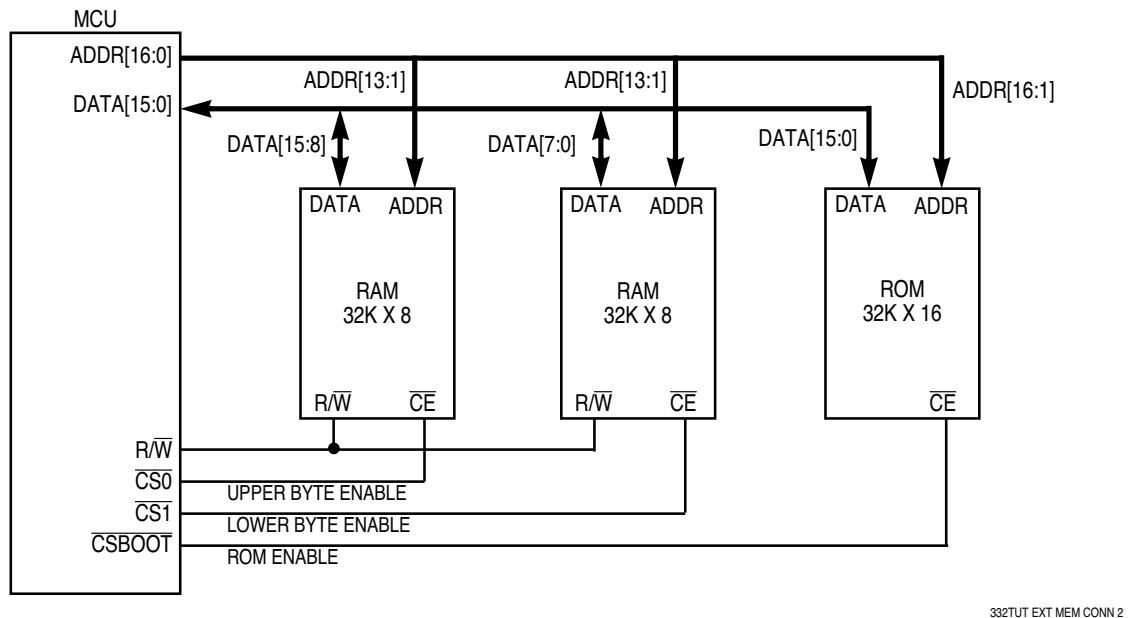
MCU

ADDR[16:0]

DATA[15:0]

ADDR[13:1]

ADDR[13:1]

ADDR[16:1]

DATA[15:8]

DATA[7:0]

DATA[15:0]

DATA ADDR

RAM 32K X 8

R/$\overline{W}$ $\overline{CE}$

DATA ADDR

RAM 32K X 8

R/$\overline{W}$ $\overline{CE}$

DATA ADDR

ROM 32K X 16

$\overline{CE}$

R/$\overline{W}$

$\overline{CS0}$

UPPER BYTE ENABLE

$\overline{CS1}$

LOWER BYTE ENABLE

$\overline{CSBOOT}$

ROM ENABLE

332TUT EXT MEM CONN 2